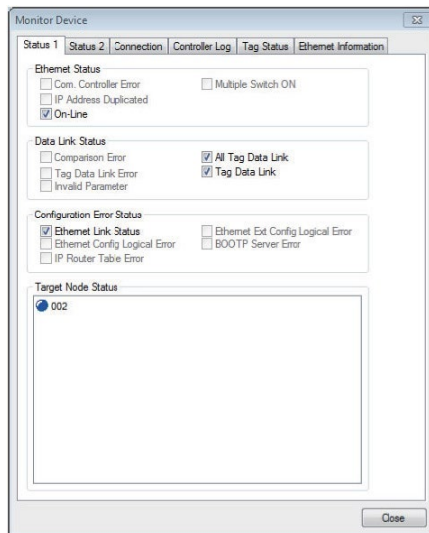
Monitor Device

Status 1 | Status 2 | Connection | Controller Log | Tag Status | Ethernet Information

Ethernet Status
Com. Controller Error
Multiple Switch ON
IP Address Duplicated
On-Line

Data Link Status
Comparison Error
All Tag Data Link
Tag Data Link Error
Tag Data Link
Invalid Parameter

Configuration Error Status
Ethernet Link Status
Ethernet Ext Config Logical Error
Ethernet Config Logical Error
BOOTP Server Error
IP Router Tabe Error

Target Node Status
002

Close